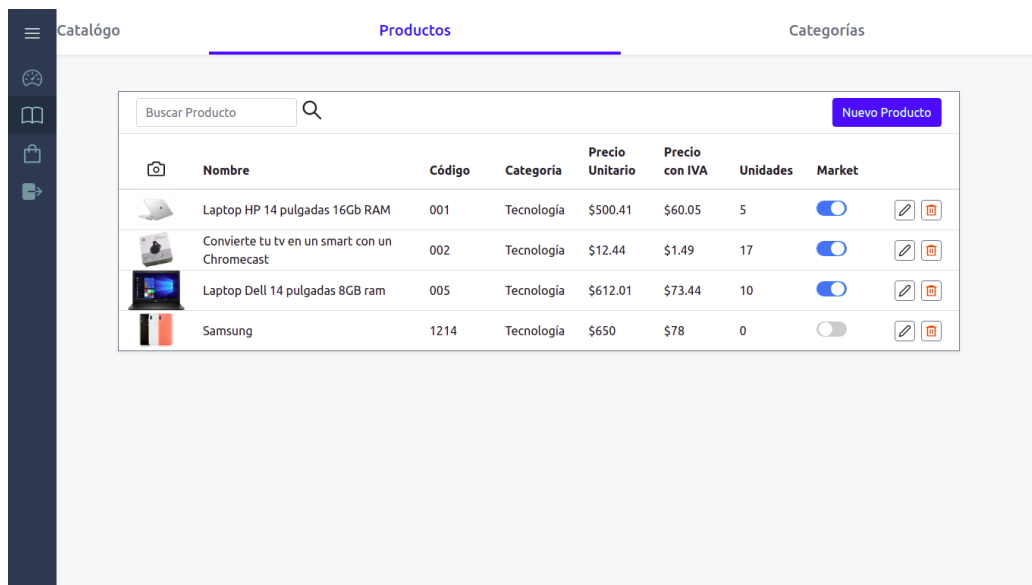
Catalógo

Productos

Categorías

Buscar Producto

Nuevo Producto

| | Nombre | Código | Categoría | Precio Unitario | Precio con IVA | Unidades | Market | |
|---|---|---|---|---|---|---|---|---|
| | Laptop HP 14 pulgadas 16Gb RAM | 001 | Tecnología | $500.41 | $60.05 | 5 | | |
| | Convierte tu tv en un smart con un Chromecast | 002 | Tecnología | $12.44 | $1.49 | 17 | | |
| | Laptop Dell 14 pulgadas 8GB ram | 005 | Tecnología | $612.01 | $73.44 | 10 | | |
| | Samsung | 1214 | Tecnología | $650 | $78 | 0 | | |